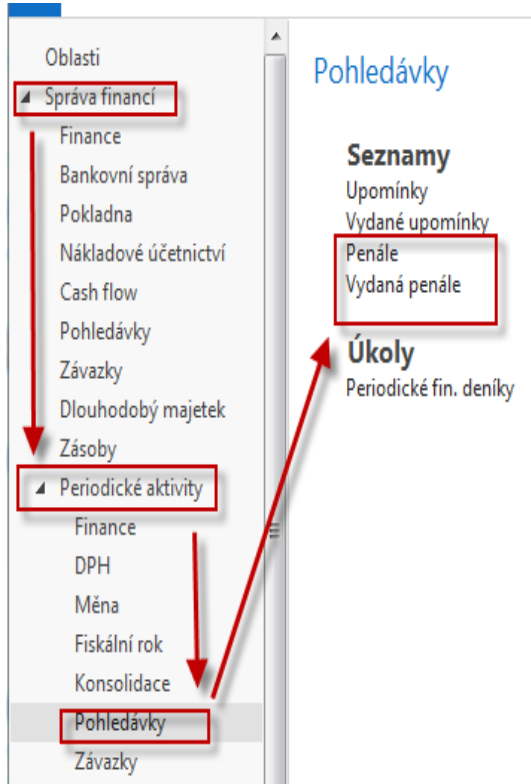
Oblasti
Správa financí
Finance
Bankovní správa
Pokladna
Nákladové účetnictví
Cash flow
Pohledávky
Závazky
Dlouhodobý majetek
Zásoby
Periodické aktivity
Finance
DPH
Měna
Fiskální rok
Konsolidace
Pohledávky
Závazky

Pohledávky

Seznamy
Upomínky
Vydané upomínky
Penále
Vydaná penále

Úkoly
Periodické fin. deníky